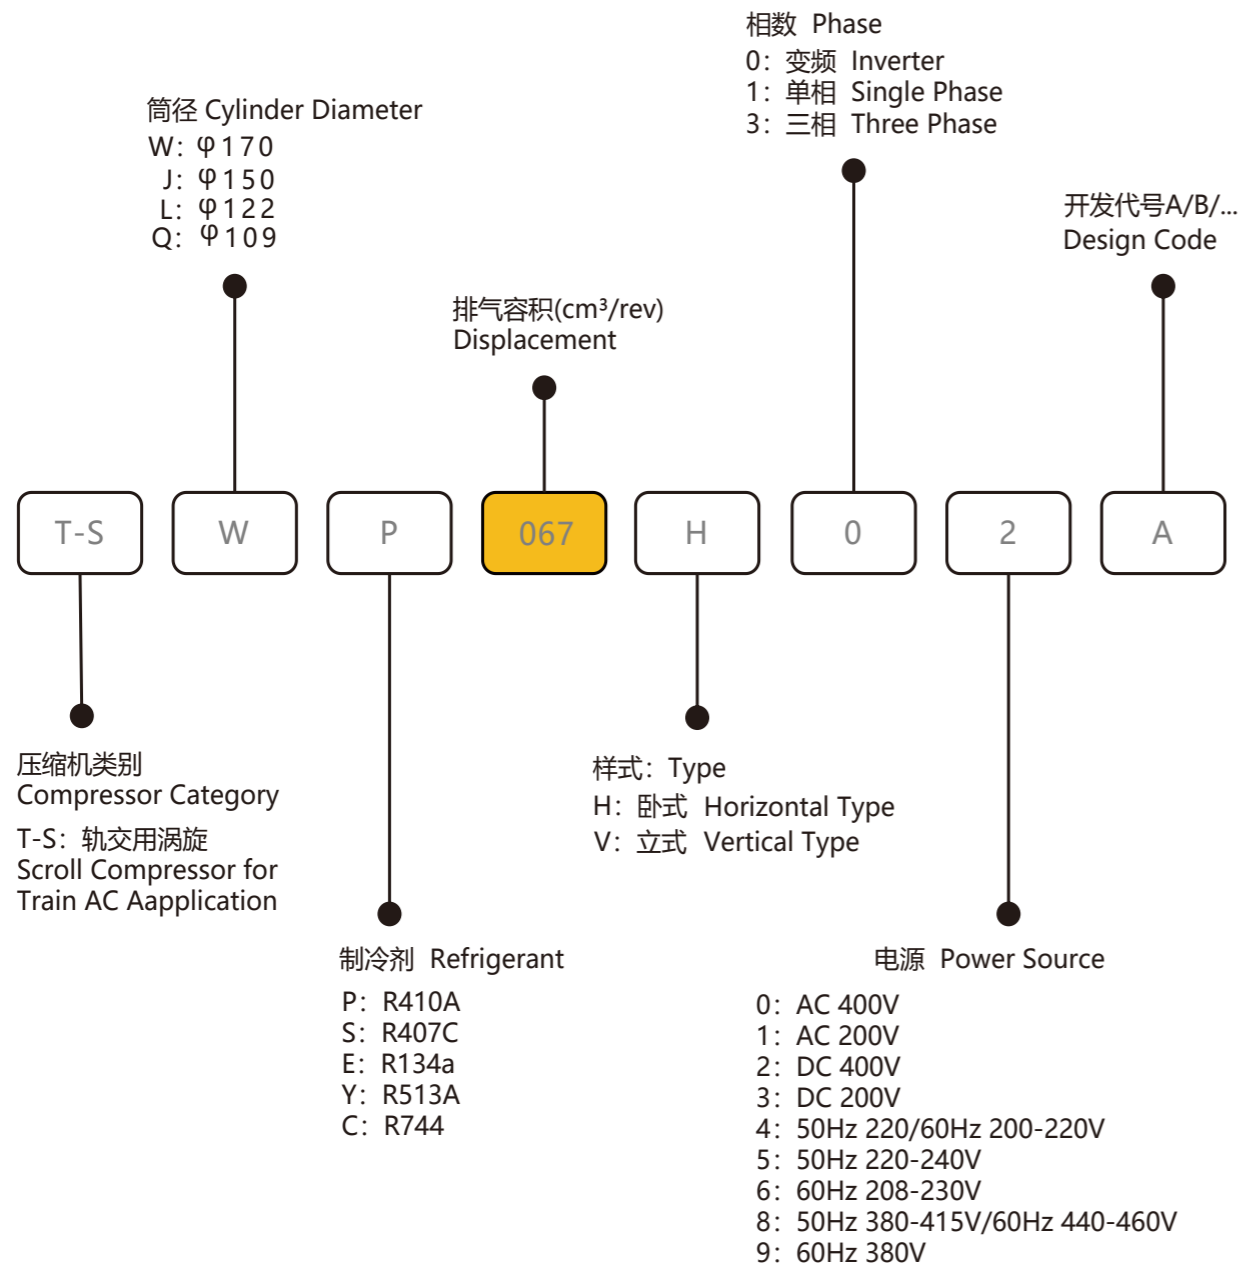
相数 Phase
0：变频 Inverter
1：单相 Single Phase
3：三相 Three Phase

筒径 Cylinder Diameter
W：φ170
J：φ150
L：φ122
Q：φ109

开发代号A/B/...
Design Code

排气容积(cm³/rev)
Displacement

T-S
W
P
067
H
0
2
A

压缩机类别
Compressor Category
T-S：轨交用涡旋
Scroll Compressor for Train AC Aapplication

样式：Type
H：卧式 Horizontal Type
V：立式 Vertical Type

制冷剂 Refrigerant
P：R410A
S：R407C
E：R134a
Y：R513A
C：R744

电源 Power Source
0：AC 400V
1：AC 200V
2：DC 400V
3：DC 200V
4：50Hz 220/60Hz 200-220V
5：50Hz 220-240V
6：60Hz 208-230V
8：50Hz 380-415V/60Hz 440-460V
9：60Hz 380V